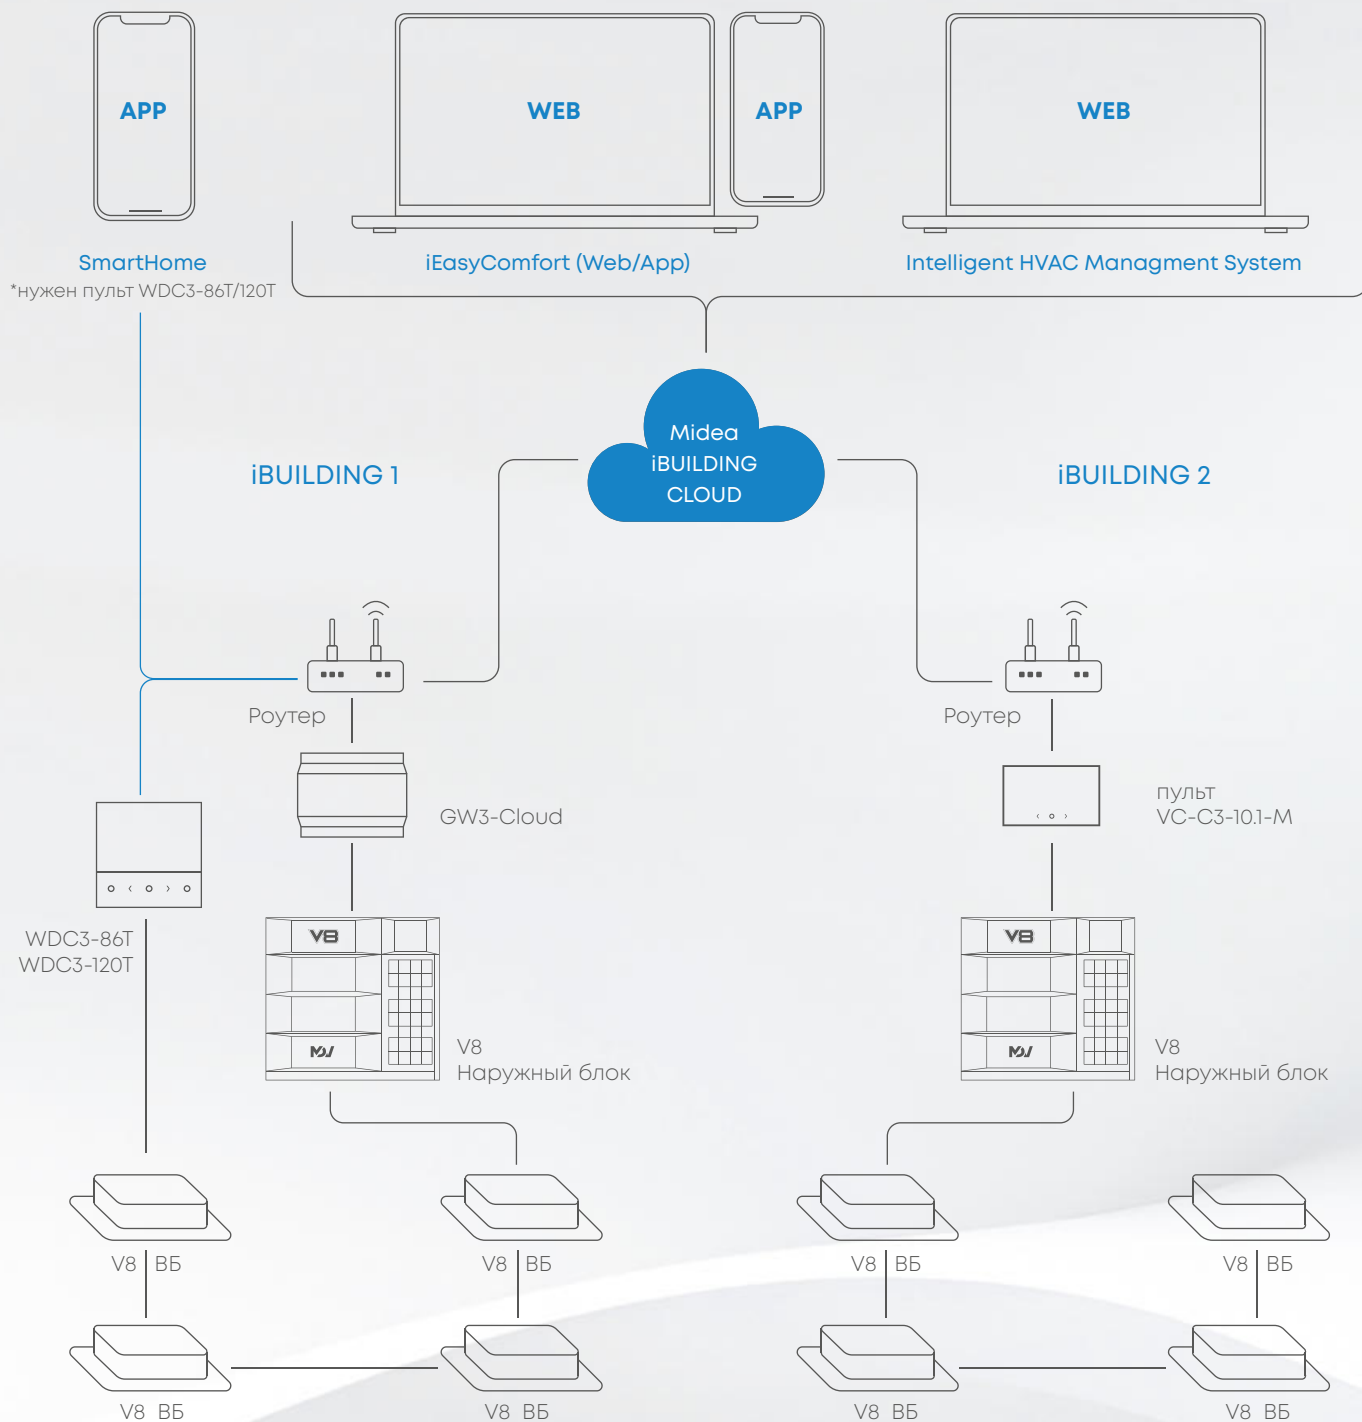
APP

WEB

APP

WEB

SmartHome
*нужен пульт WDC3-86T/120T

iEasyComfort (Web/App)

Intelligent HVAC Managment System

Midea
iBUILDING
CLOUD

iBUILDING 1

iBUILDING 2

Роутер

Роутер

GW3-Cloud

пульт
VC-C3-10.1-M

WDC3-86T
WDC3-120T

V8

MDV

V8
Наружный блок

V8

MDV

V8
Наружный блок

V8 ВБ

V8 ВБ

V8 ВБ

V8 ВБ

V8 ВБ

V8 ВБ

V8 ВБ

V8 ВБ